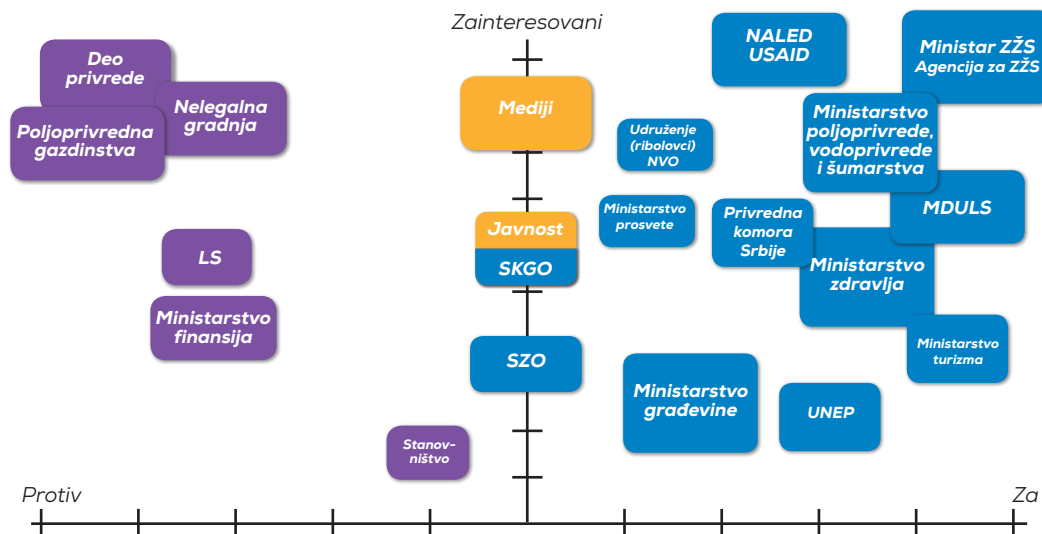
Zainteresovani

Deo privrede

Nelegalna gradnja

Poljoprivredna gazdinstva

LS

Ministarstvo finansija

Stanovništvo

Mediji

Javnost

SKGO

SZO

Udruženje (ribolovci) NVO

Ministarstvo prosvete

NALED USAID

Ministar ZŽS Agencija za ZŽS

Ministarstvo poljoprivrede, vodoprivrede i šumarstva

MDULS

Privredna komora Srbije

Ministarstvo zdravlja

Ministarstvo turizma

Ministarstvo građevine

UNEP

Protiv

Za